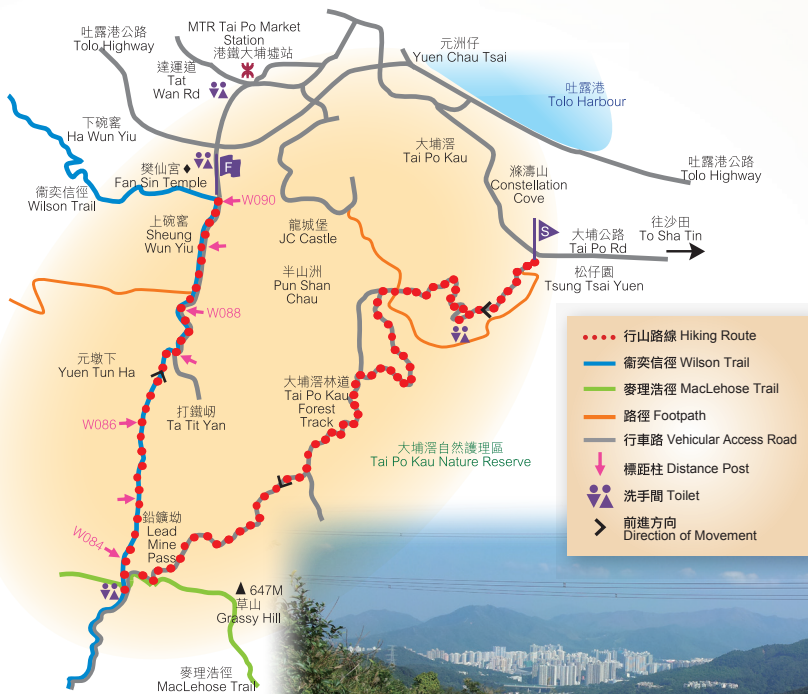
吐露港公路
Tolo Highway

MTR Tai Po Market Station
港鐵大埔墟站

元洲仔
Yuen Chau Tsai

達運道
Tat Wan Rd

吐露港
Tolo Harbour

下碗窰
Ha Wun Yiu

大埔滘
Tai Po Kau

吐露港公路
Tolo Highway

樊仙宮
Fan Sin Temple

F

衛奕信徑
Wilson Trail

W090

�btn濤山
Constellation Cove

上碗窰
Sheung Wun Yiu

龍城堡
JC Castle

S

大埔公路
Tai Po Rd

往沙田
To Sha Tin

半山洲
Pun Shan Chau

松仔園
Tsung Tsai Yuen

W088

元墩下
Yuen Tun Ha

大埔滘林道
Tai Po Kau Forest Track

打鐵屻
Ta Tit Yan

W086

大埔滘自然護理區
Tai Po Kau Nature Reserve

鉛鑛坳
Lead Mine Pass

W084

647M
草山
Grassy Hill

麥理浩徑
MacLehose Trail

行山路線 Hiking Route
衛奕信徑 Wilson Trail
麥理浩徑 MacLehose Trail
路徑 Footpath
行車路 Vehicular Access Road
標距柱 Distance Post
洗手間 Toilet
前進方向 Direction of Movement